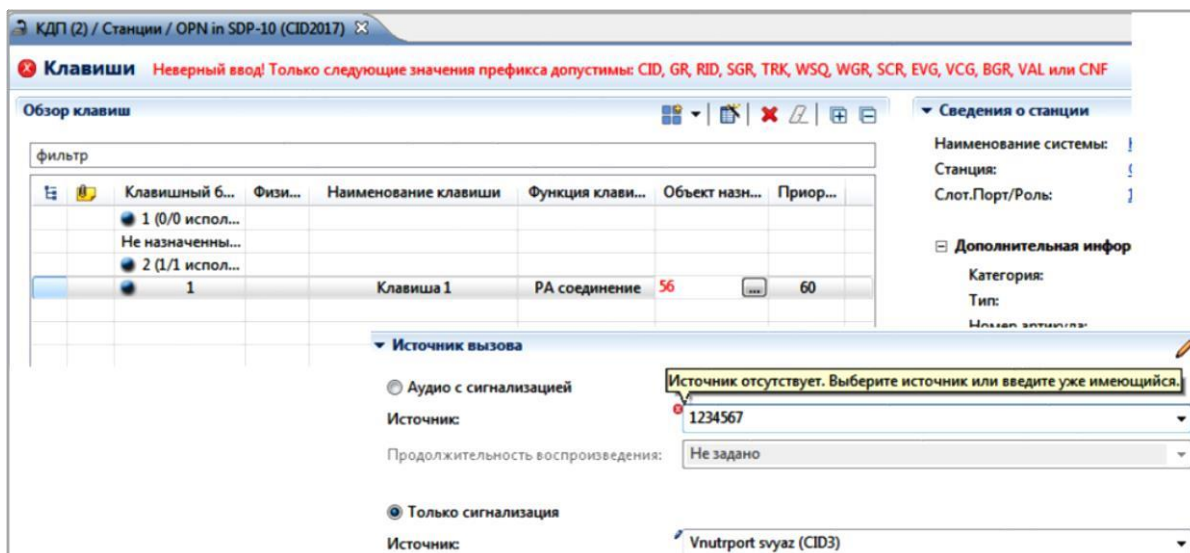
КДП (2) / Станции / OPN in SDP-10 (CID2017) ✕

Клавиши Неверный ввод! Только следующие значения префикса допустимы: CID, GR, RID, SGR, TRK, WSQ, WGR, SCR, EVG, VCG, BGR, VAL или CNF

Обзор клавиш

фильтр

| | | Клавишный б... | Физи... | Наименование клавиши | Функция клави... | Объект назн... | Приор... |
|---|---|---|---|---|---|---|---|
| | | 1 (0/0 испол... | | | | | |
| | | Не назначенны... | | | | | |
| | | 2 (1/1 испол... | | | | | |
| | | 1 | | Клавиша 1 | PA соединение | 56 ... | 60 |

Сведения о станции

Наименование системы:

Станция:

Слот.Порт/Роль:

Дополнительная инфор

Категория:

Тип:

Номер артикула:

Источник вызова

Аудио с сигнализацией

Источник отсутствует. Выберите источник или введите уже имеющийся.

Источник: 1234567

Продолжительность воспроизведения: Не задано

Только сигнализация

Источник: Vnutrport svyaz (CID3)